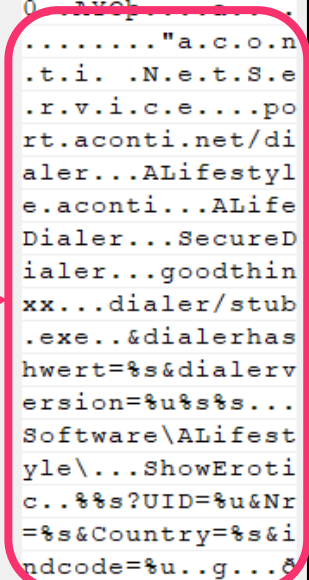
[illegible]
........"a.c.o.n
.t.i. .N.e.t.S.e
.r.v.i.c.e....po
rt.aconti.net/di
aler...ALifestyl
e.aconti...ALife
Dialer...SecureD
ialer...goodthin
xx...dialer/stub
.exe..&dialerhas
hwert=%s&dialerv
ersion=%u%s%s...
Software\ALifest
yle\...ShowEroti
c..%%s?UID=%u&Nr
=%s&Country=%s&i
ndcode=%u..g...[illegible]